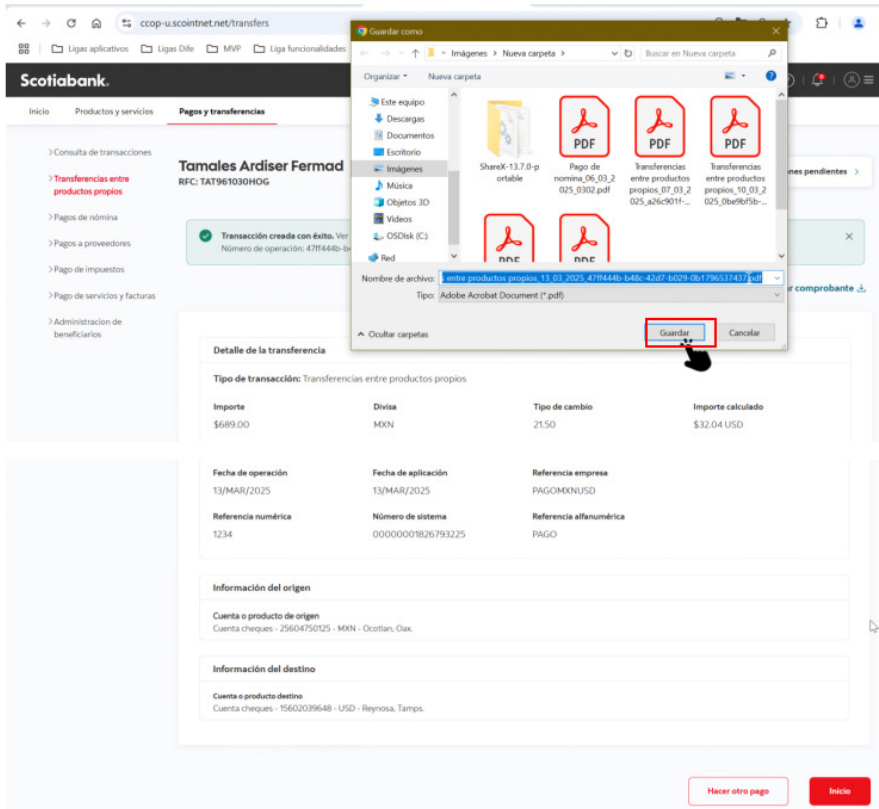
ccop-u.scointnet.net/transfers

Ligas aplicativos Ligas Dife MVP Liga funcionalidades

Scotiabank.

Inicio Productos y servicios Pagos y transferencias

>Consulta de transacciones
>Transferencias entre productos propios
>Pagos de nómina
>Pagos a proveedores
>Pago de impuestos
>Pago de servicios y facturas
>Administracion de beneficiarios

Tamales Ardiser Fermad
RFC: TAT961030HOG

ines pendientes >

Transacción creada con éxito. Ver
Número de operación: 47ff444b-b

r comprobante

Guardar como

← → ↑ Imágenes > Nueva carpeta > Buscar en Nueva carpeta

Organizar ▾ Nueva carpeta

Este equipo
Descargas
Documentos
Escritorio
Imágenes
Música
Objetos 3D
Videos
OSDisk (C:)
Red

ShareX-13.7.0-portable
Pago de nomina_06_03_2025_0302.pdf
Transferencias entre productos propios_07_03_2025_a26c901f-...
Transferencias entre productos propios_10_03_2025_0be9bf5b-...
PDF
PDF

Nombre de archivo: entre productos propios_13_03_2025_47ff444b-b48c-42d7-b029-0b1796537437.pdf
Tipo: Adobe Acrobat Document (*.pdf)

Ocultar carpetas Guardar Cancelar

Detalle de la transferencia

Tipo de transacción: Transferencias entre productos propios

| Importe | Divisa | Tipo de cambio | Importe calculado |
|---|---|---|---|
| $689.00 | MXN | 21.50 | $32.04 USD |

| Fecha de operación | Fecha de aplicación | Referencia empresa |
|---|---|---|
| 13/MAR/2025 | 13/MAR/2025 | PAGOMXNUSD |
| Referencia numérica | Número de sistema | Referencia alfanumérica |
| 1234 | 00000001826793225 | PAGO |

Información del origen

Cuenta o producto de origen
Cuenta cheques - 25604750125 - MXN - Ocotlan, Oax.

Información del destino

Cuenta o producto destino
Cuenta cheques - 15602039648 - USD - Reynosa, Tamps.

Hacer otro pago Inicio